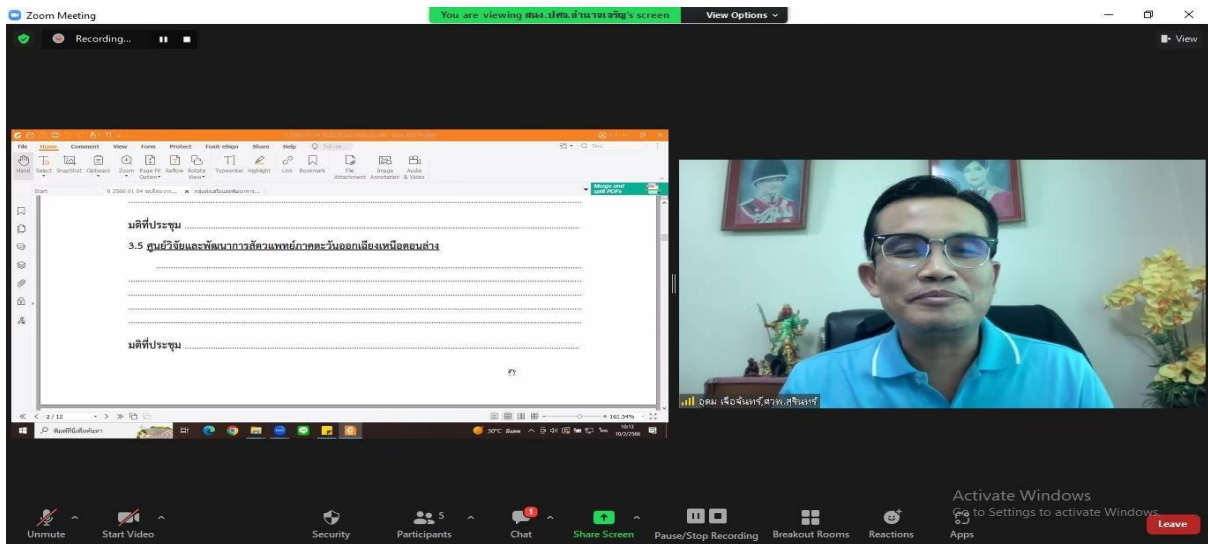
Zoom Meeting

You are viewing สนง.ปศส.อำนาจเจริญ's screen

View Options

Recording...

View

File Home Comment View Form Protect Foxit eSign Share Help

Hand Select SnapShot Clipboard Zoom Page Fit Option Reflow Rotate View Typewriter Highlight Link Bookmark File Attachment Image Annotation Audio & Video

Merge and split PDFs

Start

มติที่ประชุม

3.5 ศูนย์วิจัยและพัฒนาการสัตวแพทย์ภาคตะวันออกเฉียงเหนือตอนล่าง

มติที่ประชุม

2 / 12

161.54%

อุดม เจือจันทร์,สาท.สุรินทร์

Activate Windows
Go to Settings to activate Windows.

Unmute

Start Video

Security

Participants 5

Chat

Share Screen

Pause/Stop Recording

Breakout Rooms

Reactions

Apps

Leave